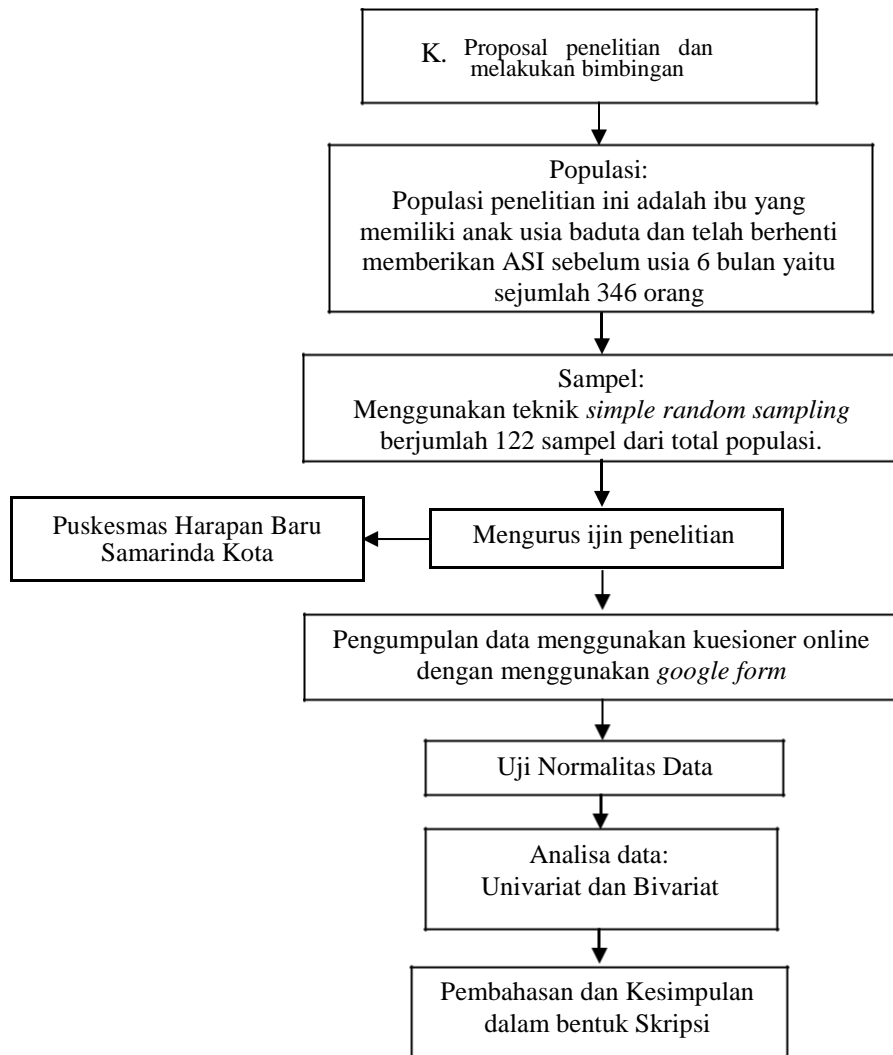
K. Proposal penelitian dan melakukan bimbingan

Populasi:
Populasi penelitian ini adalah ibu yang memiliki anak usia baduta dan telah berhenti memberikan ASI sebelum usia 6 bulan yaitu sejumlah 346 orang

Sampel:
Menggunakan teknik *simple random sampling* berjumlah 122 sampel dari total populasi.

Puskesmas Harapan Baru Samarinda Kota

Mengurus ijin penelitian

Pengumpulan data menggunakan kuesioner online dengan menggunakan *google form*

Uji Normalitas Data

Analisa data:
Univariat dan Bivariat

Pembahasan dan Kesimpulan dalam bentuk Skripsi